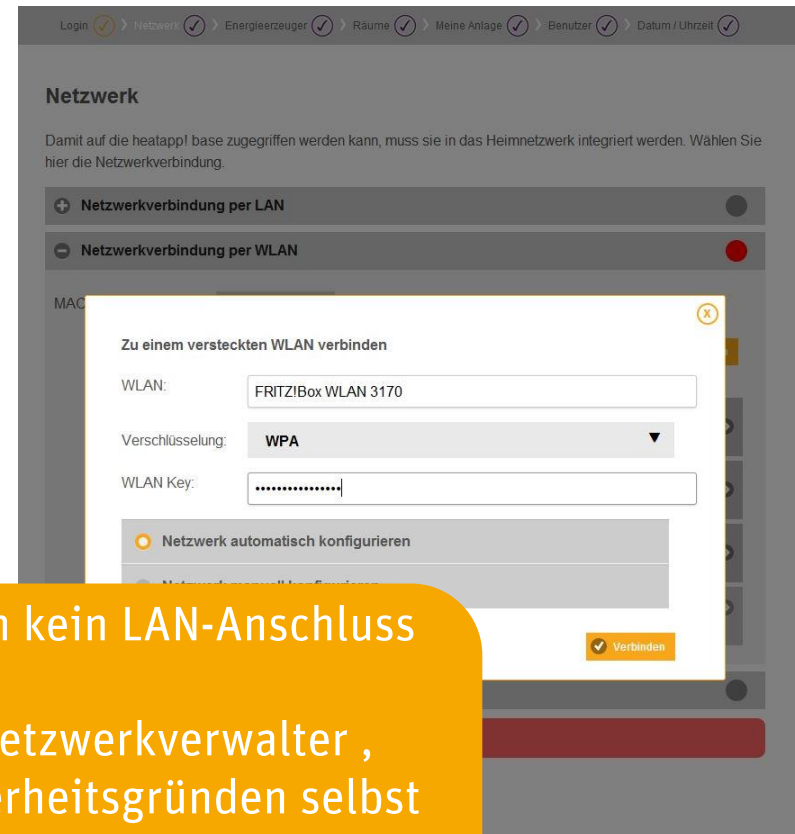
Login > Netzwerk > Energieerzeuger > Räume > Meine Anlage > Benutzer > Datum / Uhrzeit

Netzwerk

Damit auf die heatapp! base zugegriffen werden kann, muss sie in das Heimnetzwerk integriert werden. Wählen Sie hier die Netzwerkverbindung.

Netzwerkverbindung per LAN

Netzwerkverbindung per WLAN

MAC

Zu einem versteckten WLAN verbinden

WLAN: FRITZ!Box WLAN 3170

Verschlüsselung: WPA

WLAN Key: ••••••••••••••••

Netzwerk automatisch konfigurieren

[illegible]

Verbinden

n kein LAN-Anschluss

etzwerkverwalter ,
erheitsgründen selbst